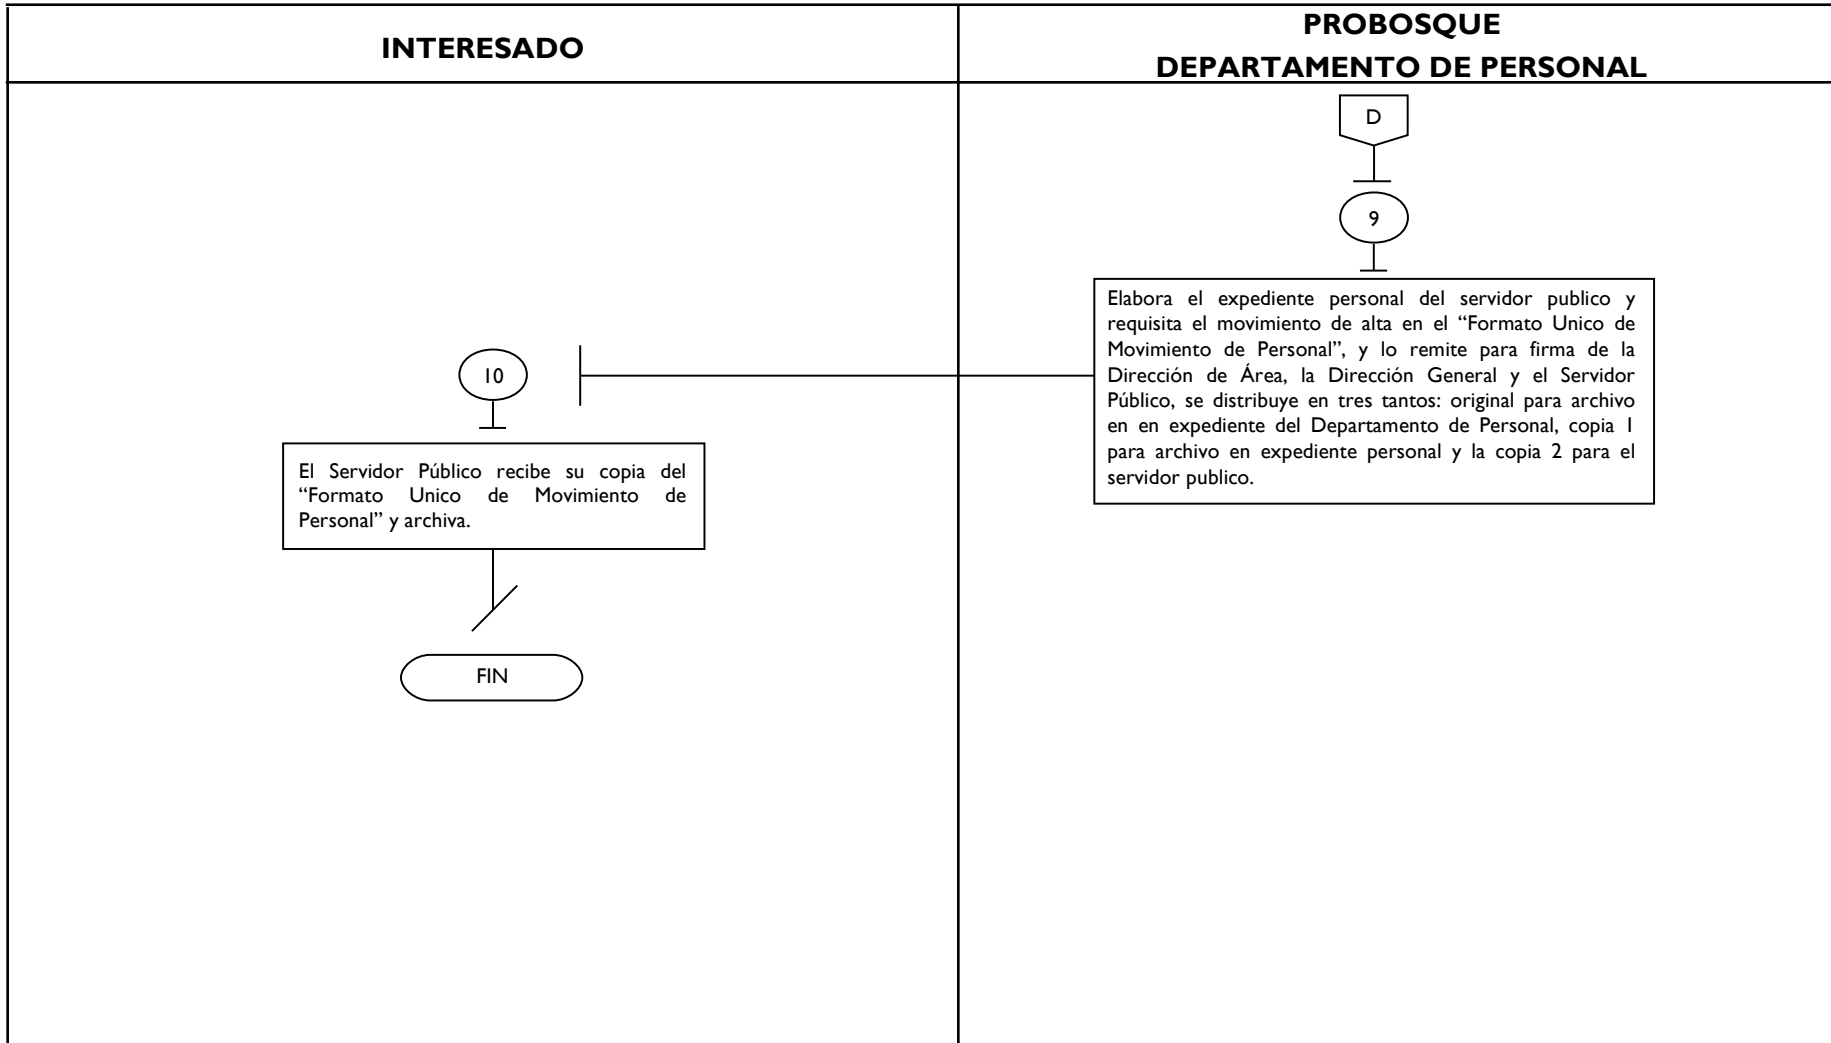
INTERESADO

PROBOSQUE
DEPARTAMENTO DE PERSONAL

D

9

Elabora el expediente personal del servidor publico y requisita el movimiento de alta en el "Formato Unico de Movimiento de Personal", y lo remite para firma de la Dirección de Área, la Dirección General y el Servidor Público, se distribuye en tres tantos: original para archivo en en expediente del Departamento de Personal, copia 1 para archivo en expediente personal y la copia 2 para el servidor publico.

10

El Servidor Público recibe su copia del "Formato Unico de Movimiento de Personal" y archiva.

FIN